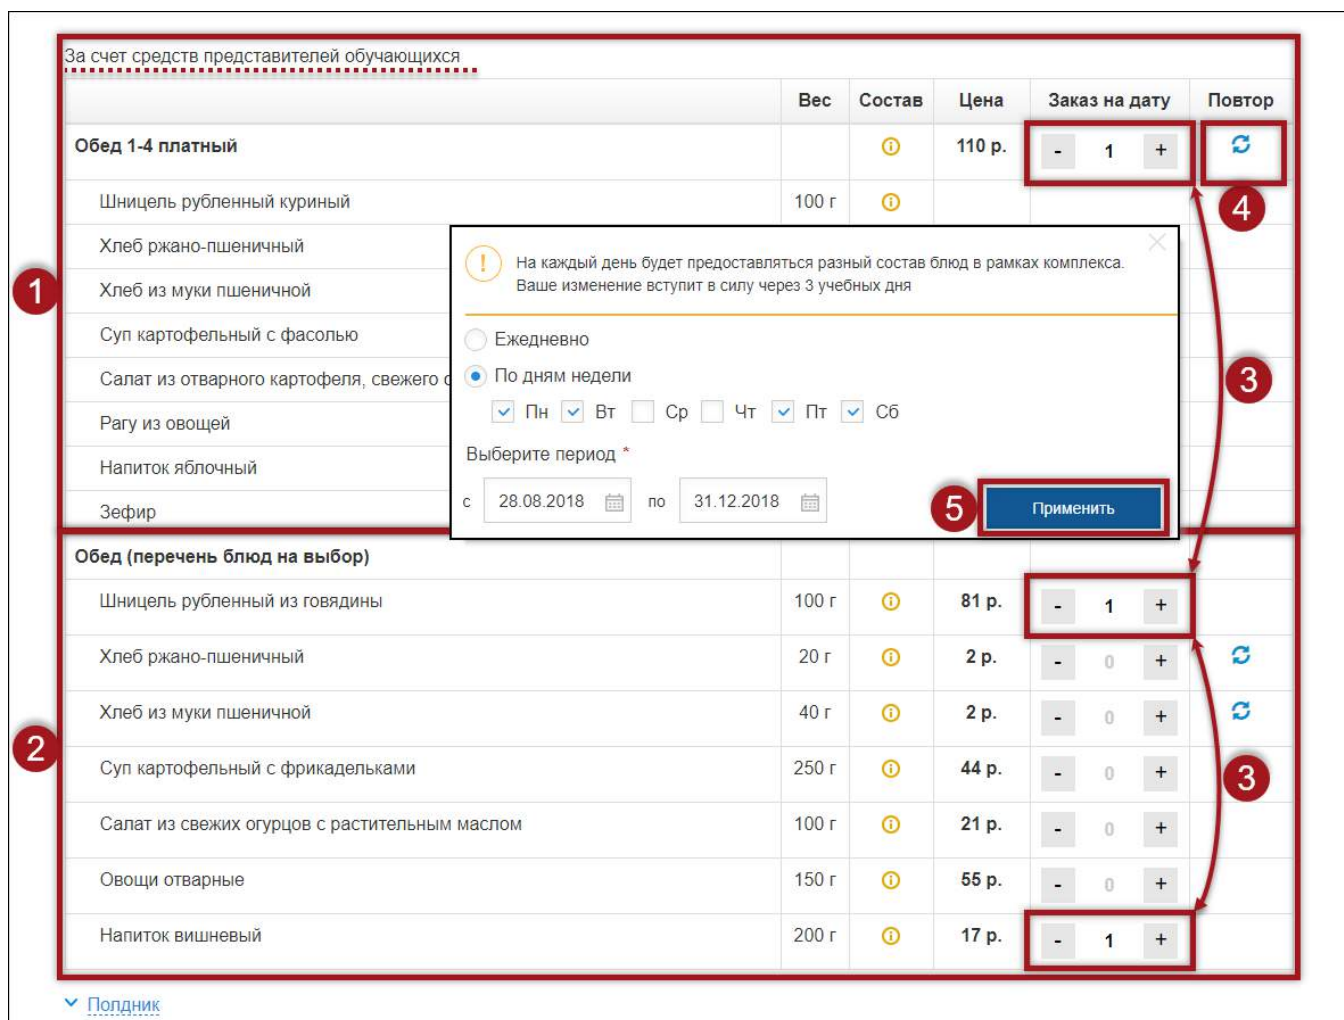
За счет средств представителей обучающихся

| | Вес | Состав | Цена | Заказ на дату | Повтор |
|---|---|---|---|---|---|
| Обед 1-4 платный | | | 110 р. | - 1 + | |
| Шницель рубленный куриный | 100 г | | | | |
| Хлеб ржано-пшеничный | | | | | |
| Хлеб из муки пшеничной | | | | | |
| Суп картофельный с фасолью | | | | | |
| Салат из отварного картофеля, свежего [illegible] | | | | | |
| Рагу из овощей | | | | | |
| Напиток яблочный | | | | | |
| Зефир | | | | | |
| Обед (перечень блюд на выбор) | | | | | |
| Шницель рубленный из говядины | 100 г | | 81 р. | - 1 + | |
| Хлеб ржано-пшеничный | 20 г | | 2 р. | - 0 + | |
| Хлеб из муки пшеничной | 40 г | | 2 р. | - 0 + | |
| Суп картофельный с фрикадельками | 250 г | | 44 р. | - 0 + | |
| Салат из свежих огурцов с растительным маслом | 100 г | | 21 р. | - 0 + | |
| Овощи отварные | 150 г | | 55 р. | - 0 + | |
| Напиток вишневый | 200 г | | 17 р. | - 1 + | |

На каждый день будет предоставляться разный состав блюд в рамках комплекса. Ваше изменение вступит в силу через 3 учебных дня

Ежедневно
По дням недели
Пн Вт Ср Чт Пт Сб
Выберите период *
с 28.08.2018 по 31.12.2018
Применить

1
2
3
3
4
5

Полдник